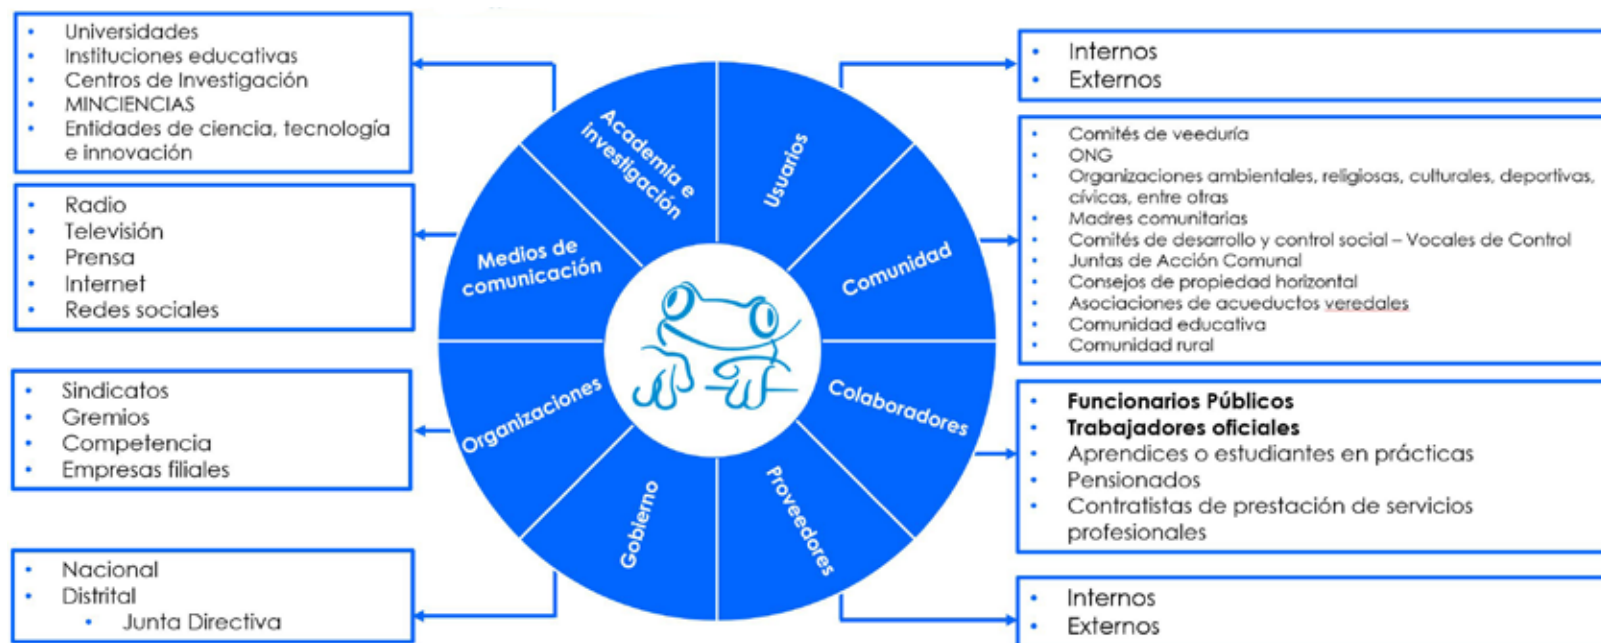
- Universidades
- Instituciones educativas
- Centros de Investigación
- MINCIENCIAS
- Entidades de ciencia, tecnología e innovación

- Radio
- Televisión
- Prensa
- Internet
- Redes sociales

- Sindicatos
- Gremios
- Competencia
- Empresas filiales

- Nacional
- Distrital
  - Junta Directiva

Academia e Investigación

Usuarios

Medios de comunicación

Comunidad

Organizaciones

Colaboradores

Gobierno

Proveedores

- Internos
- Externos

- Comités de veeduría
- ONG
- Organizaciones ambientales, religiosas, culturales, deportivas, cívicas, entre otras
- Madres comunitarias
- Comités de desarrollo y control social – Vocales de Control
- Juntas de Acción Comunal
- Consejos de propiedad horizontal
- Asociaciones de acueductos veredales
- Comunidad educativa
- Comunidad rural

- **Funcionarios Públicos**
- **Trabajadores oficiales**
- Aprendices o estudiantes en prácticas
- Pensionados
- Contratistas de prestación de servicios profesionales

- Internos
- Externos